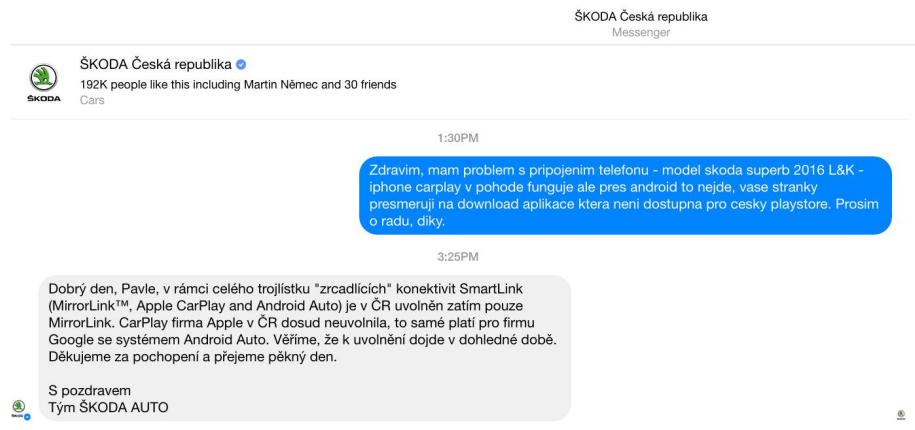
ŠKODA Česká republika
Messenger

ŠKODA
ŠKODA Česká republika
192K people like this including Martin Němec and 30 friends
Cars

1:30PM

Zdravim, mam problem s pripojenim telefonu - model skoda superb 2016 L&K - iphone carplay v pohode funguje ale pres android to nejde, vase stranky presmeruji na download aplikace ktera neni dostupna pro cesky playstore. Prosim o radu, diky.

3:25PM

Dobrý den, Pavle, v rámci celého trojlístku "zrcadlících" konektivit SmartLink (MirrorLink™, Apple CarPlay and Android Auto) je v ČR uvolněn zatím pouze MirrorLink. CarPlay firma Apple v ČR dosud neuvolnila, to samé platí pro firmu Google se systémem Android Auto. Věříme, že k uvolnění dojde v dohledné době. Děkujeme za pochopení a přejeme pěkný den.

S pozdravem
Tým ŠKODA AUTO